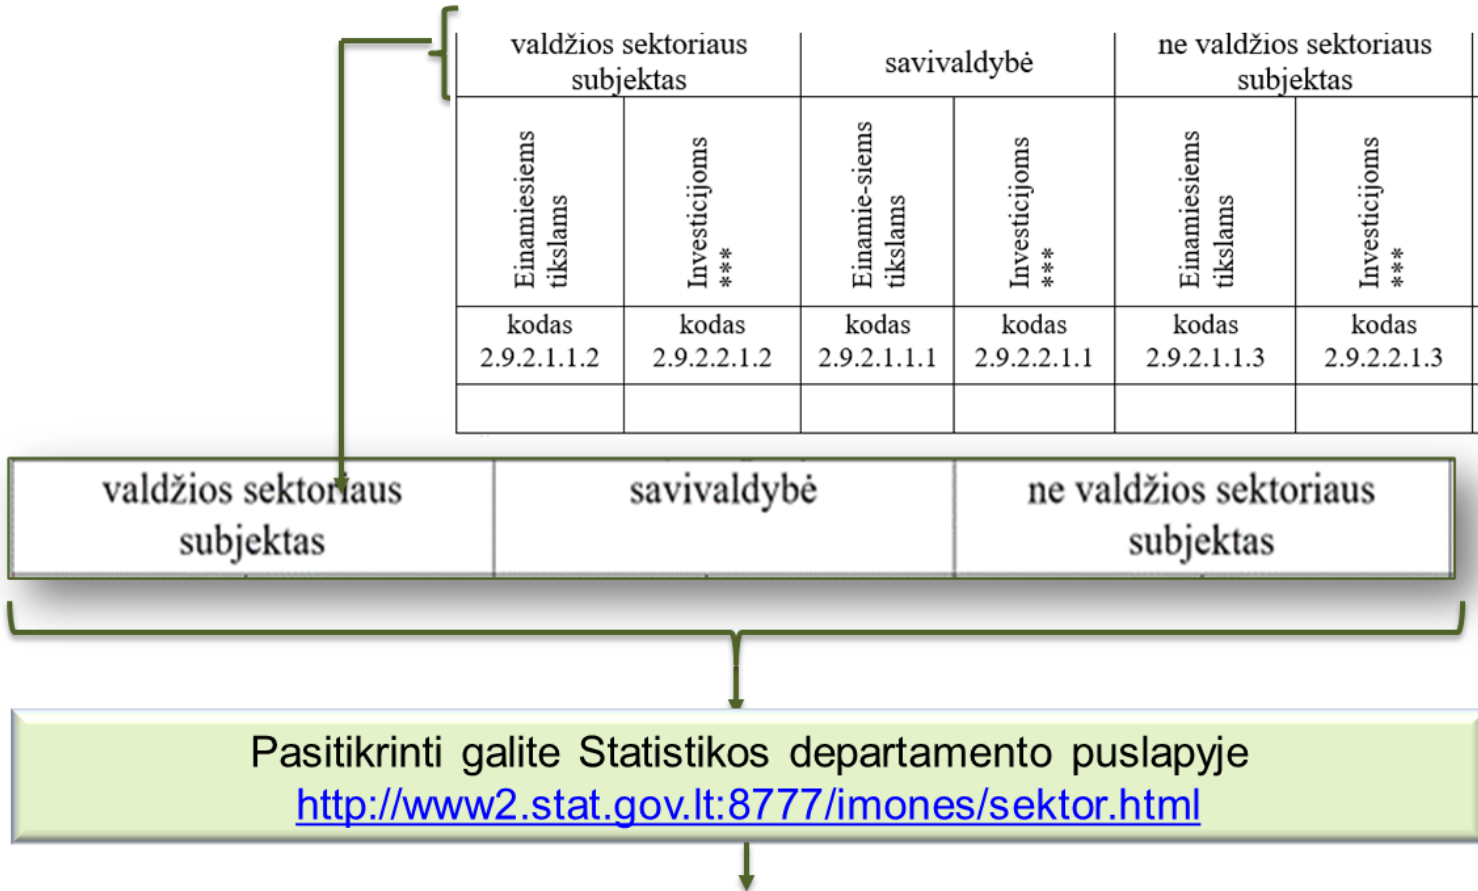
| valdžios sektoriaus subjektas | | savivaldybė | | ne valdžios sektoriaus subjektas | |
|---|---|---|---|---|---|
| Einamiesiems tikslams | Investicijoms *** | Einamie-siems tikslams | Investicijoms *** | Einamiesiems tikslams | Investicijoms *** |
| kodas 2.9.2.1.1.2 | kodas 2.9.2.2.1.2 | kodas 2.9.2.1.1.1 | kodas 2.9.2.2.1.1 | kodas 2.9.2.1.1.3 | kodas 2.9.2.2.1.3 |
| | | | | | |

| valdžios sektoriaus subjektas | savivaldybė | ne valdžios sektoriaus subjektas |
|---|---|---|

Pasitikrinti galite Statistikos departamento puslapyje http://www2.stat.gov.lt:8777/imones/sektor.html